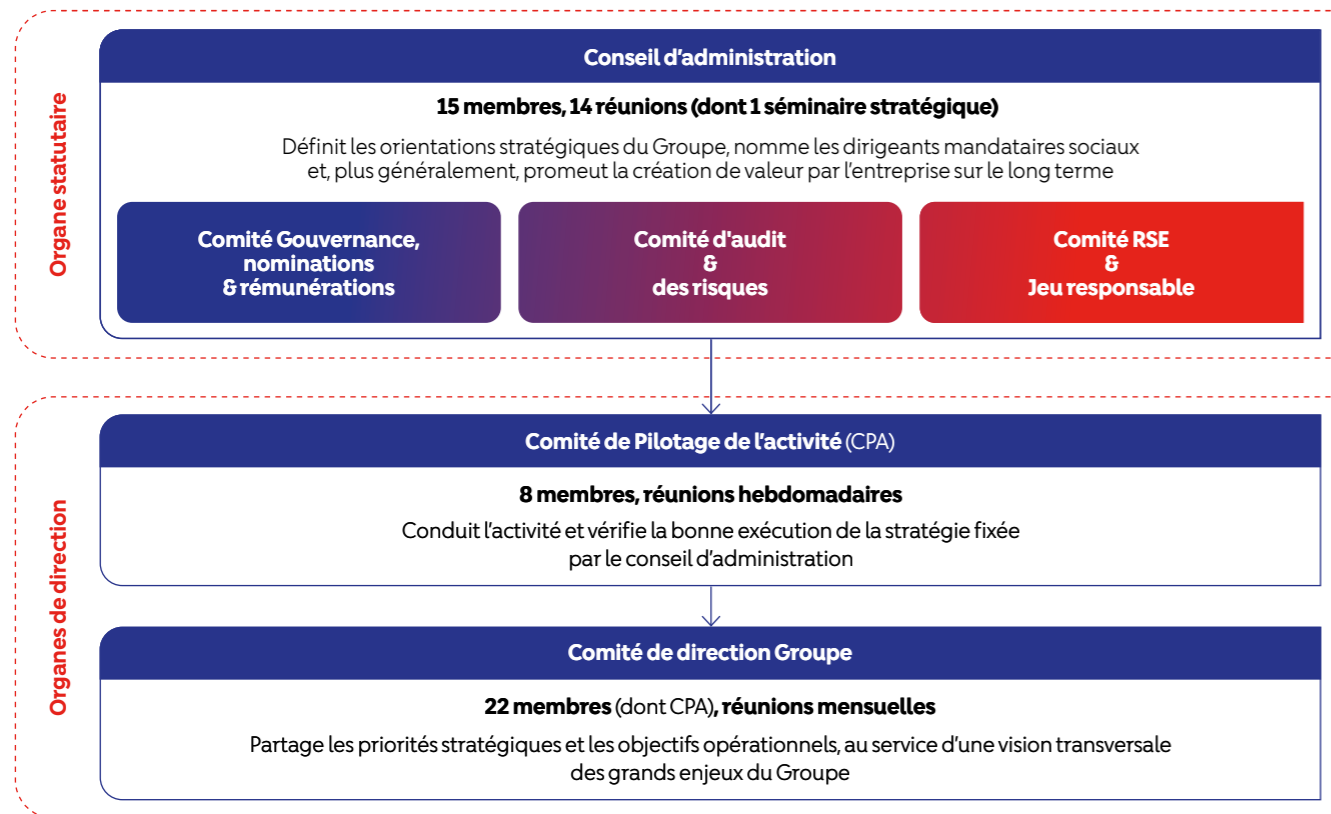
Organe statutaire

Conseil d'administration

15 membres, 14 réunions (dont 1 séminaire stratégique)

Définit les orientations stratégiques du Groupe, nomme les dirigeants mandataires sociaux et, plus généralement, promeut la création de valeur par l'entreprise sur le long terme

Comité Gouvernance, nominations & rémunérations

Comité d'audit & des risques

Comité RSE & Jeu responsable

Organes de direction

Comité de Pilotage de l'activité (CPA)

8 membres, réunions hebdomadaires

Conduit l'activité et vérifie la bonne exécution de la stratégie fixée par le conseil d'administration

Comité de direction Groupe

22 membres (dont CPA), réunions mensuelles

Partage les priorités stratégiques et les objectifs opérationnels, au service d'une vision transversale des grands enjeux du Groupe